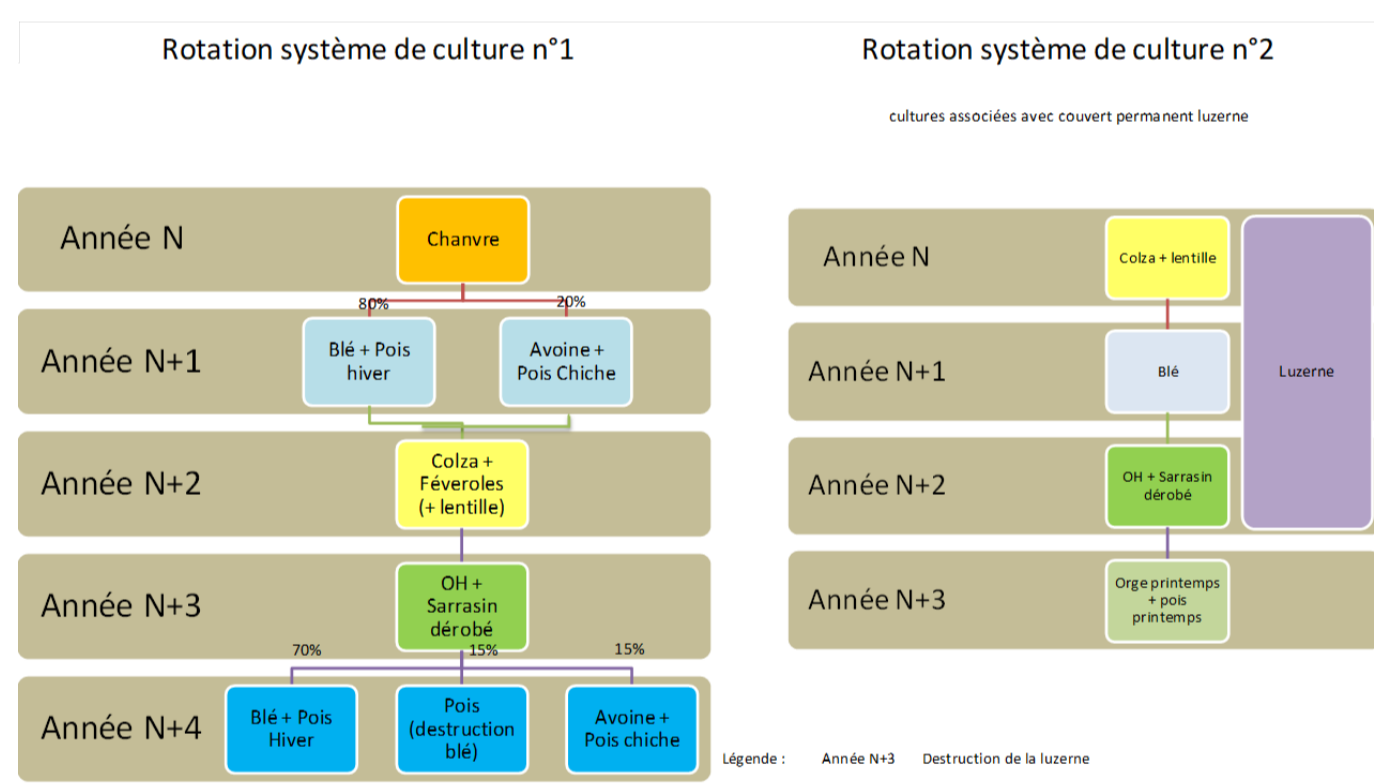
Rotation système de culture n°1

Année N
Chanvre
80%
20%
Année N+1
Blé + Pois hiver
Avoine + Pois Chiche
Année N+2
Colza + Féveroles (+ lentille)
Année N+3
OH + Sarrasin dérobé
70%
15%
15%
Année N+4
Blé + Pois Hiver
Pois (destruction blé)
Avoine + Pois chiche

Rotation système de culture n°2

cultures associées avec couvert permanent luzerne

Année N
Colza + lentille
Année N+1
Blé
Année N+2
OH + Sarrasin dérobé
Année N+3
Orge printemps + pois printemps
Luzerne

Légende : Année N+3 Destruction de la luzerne